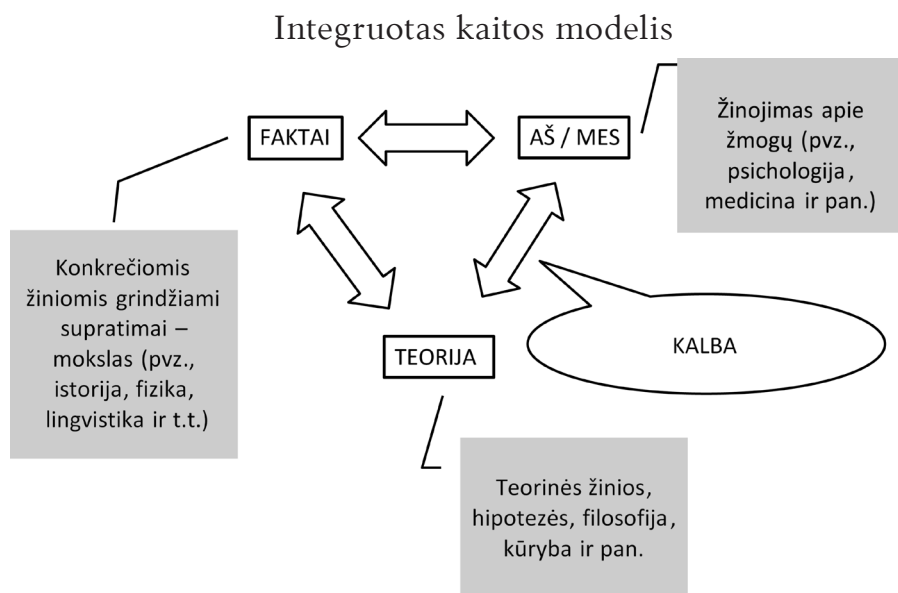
Integruotas kaitos modelis

FAKTAI

AŠ / MES

Žinojimas apie žmogų (pvz., psichologija, medicina ir pan.)

Konkrečiomis žiniomis grindžiami supratimai – mokslas (pvz., istorija, fizika, lingvistika ir t.t.)

KALBA

TEORIJA

Teorinės žinios, hipotezės, filosofija, kūryba ir pan.